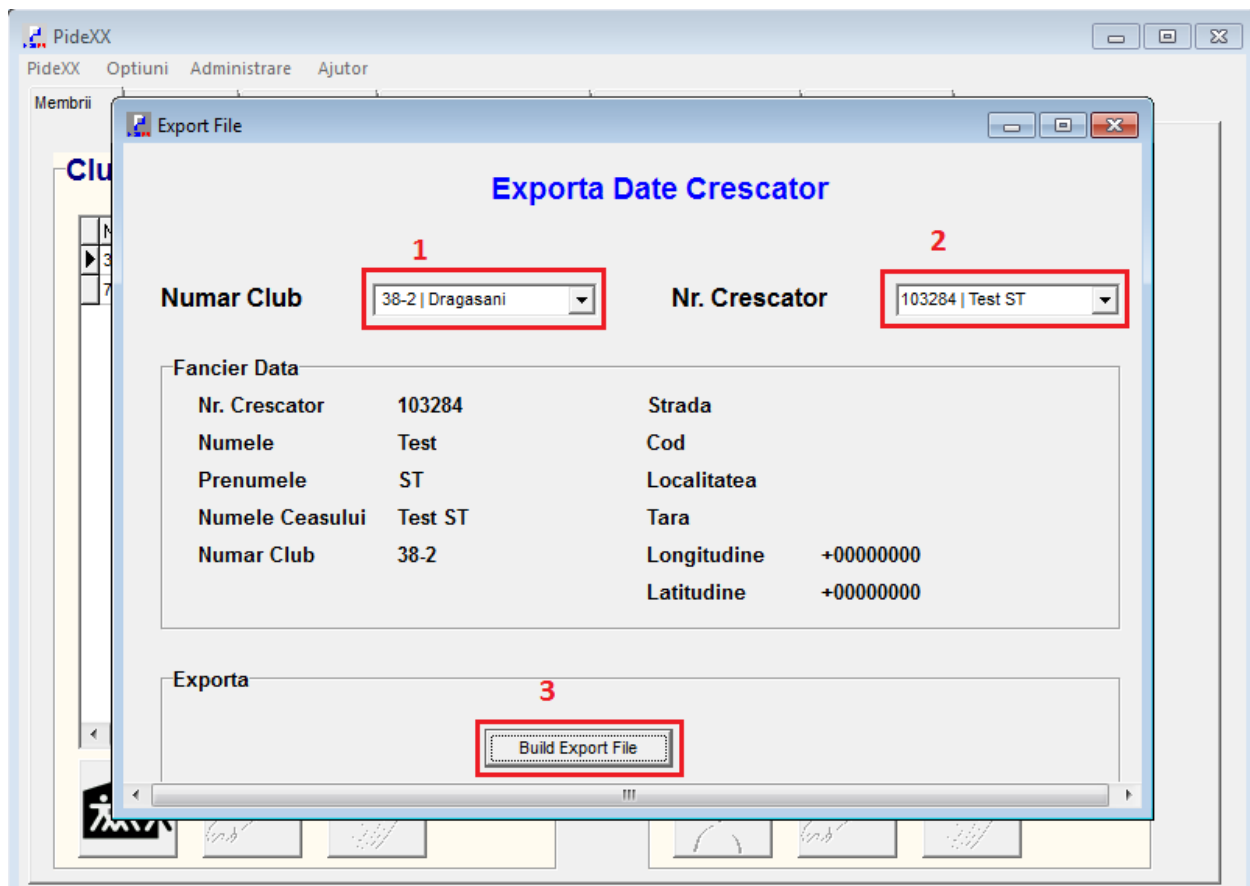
PideXX

PideXX Optiuni Administrare Ajutor

Membrii

Clu

Export File

Exporta Date Crescator

1

2

Numar Club 38-2 | Dragasani

Nr. Crescator 103284 | Test ST

Fancier Data

| | | | |
|---|---|---|---|
| Nr. Crescator | 103284 | Strada | |
| Numele | Test | Cod | |
| Prenumele | ST | Localitatea | |
| Numele Ceasului | Test ST | Tara | |
| Numar Club | 38-2 | Longitudine | +00000000 |
| | | Latitudine | +00000000 |

Exporta

3

Build Export File

III